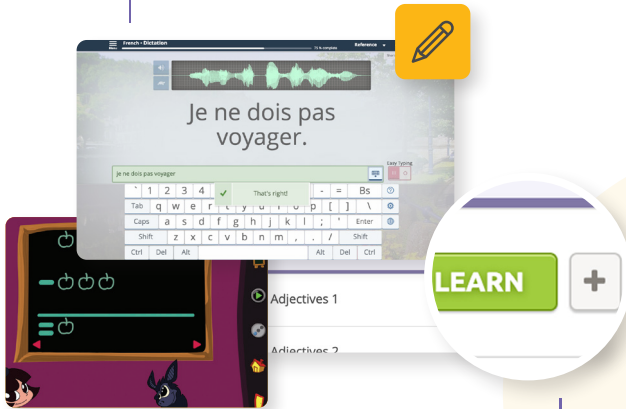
French - Dictation

75 % complete

Reference

Je ne dois pas voyager.

Je ne dois pas voyager

Easy Typing

That's right!

`
1
2
3
4
-
=
Bs
Tab
q
w
e
r
t
y
u
i
o
p
[
]
\
Caps
a
s
d
f
g
h
j
k
l
;
'
Enter
Shift
z
x
c
v
b
n
m
,
.
/
Shift
Ctrl
Del
Alt
Alt
Del
Ctrl

LEARN

+

Adjectives 1

Adjectives 2